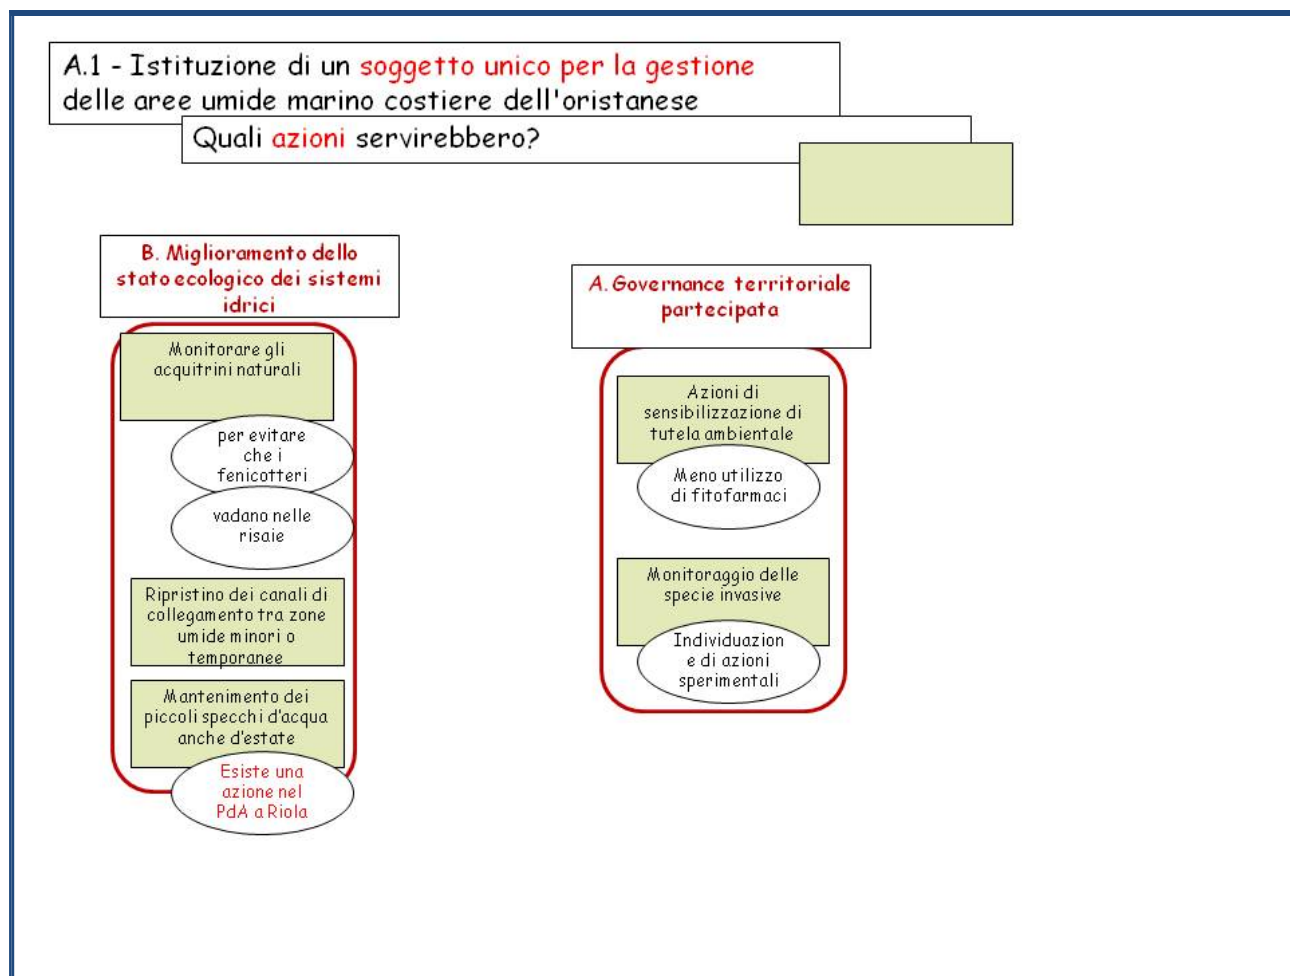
A.1 - Istituzione di un soggetto unico per la gestione delle aree umide marino costiere dell'oristanese

Quali azioni servirebbero?

B. Miglioramento dello stato ecologico dei sistemi idrici

Monitorare gli acquitrini naturali

per evitare che i fenicotteri

vadano nelle risaie

Ripristino dei canali di collegamento tra zone umide minori o temporanee

Mantenimento dei piccoli specchi d'acqua anche d'estate

Esiste una azione nel PdA a Riola

A. Governance territoriale partecipata

Azioni di sensibilizzazione di tutela ambientale

Meno utilizzo di fitofarmaci

Monitoraggio delle specie invasive

Individuazione di azioni sperimentali